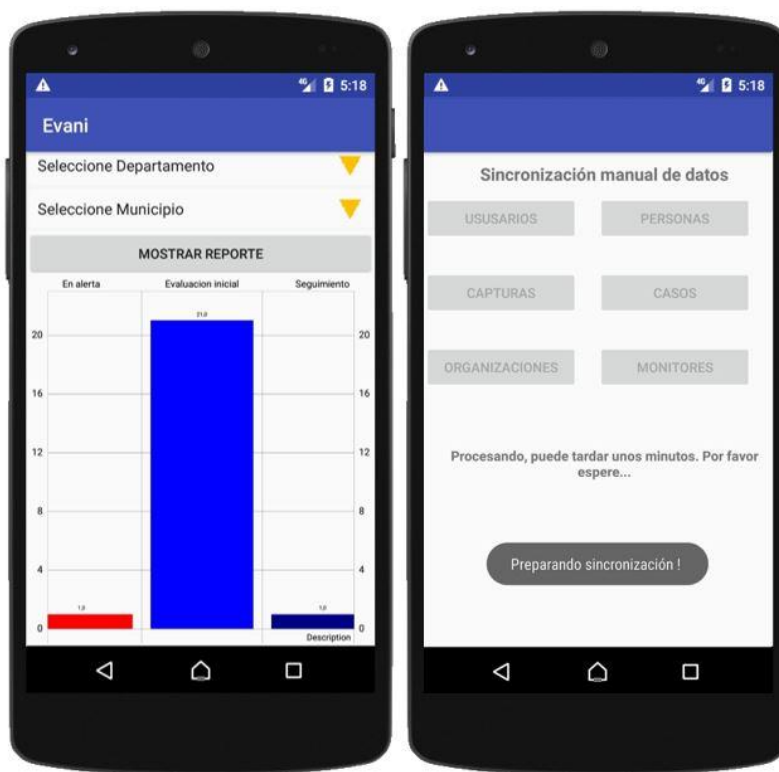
4G 5:18

Evani

Seleccione Departamento

Seleccione Municipio

MOSTRAR REPORTE

En alerta | Evaluacion inicial | Seguimiento

1,0 | 21,0 | 1,0

20 16 12 8 4 0

Description

4G 5:18

Sincronización manual de datos

USUSARIOS | PERSONAS

CAPTURAS | CASOS

ORGANIZACIONES | MONITORES

Procesando, puede tardar unos minutos. Por favor espere...

Preparando sincronización !